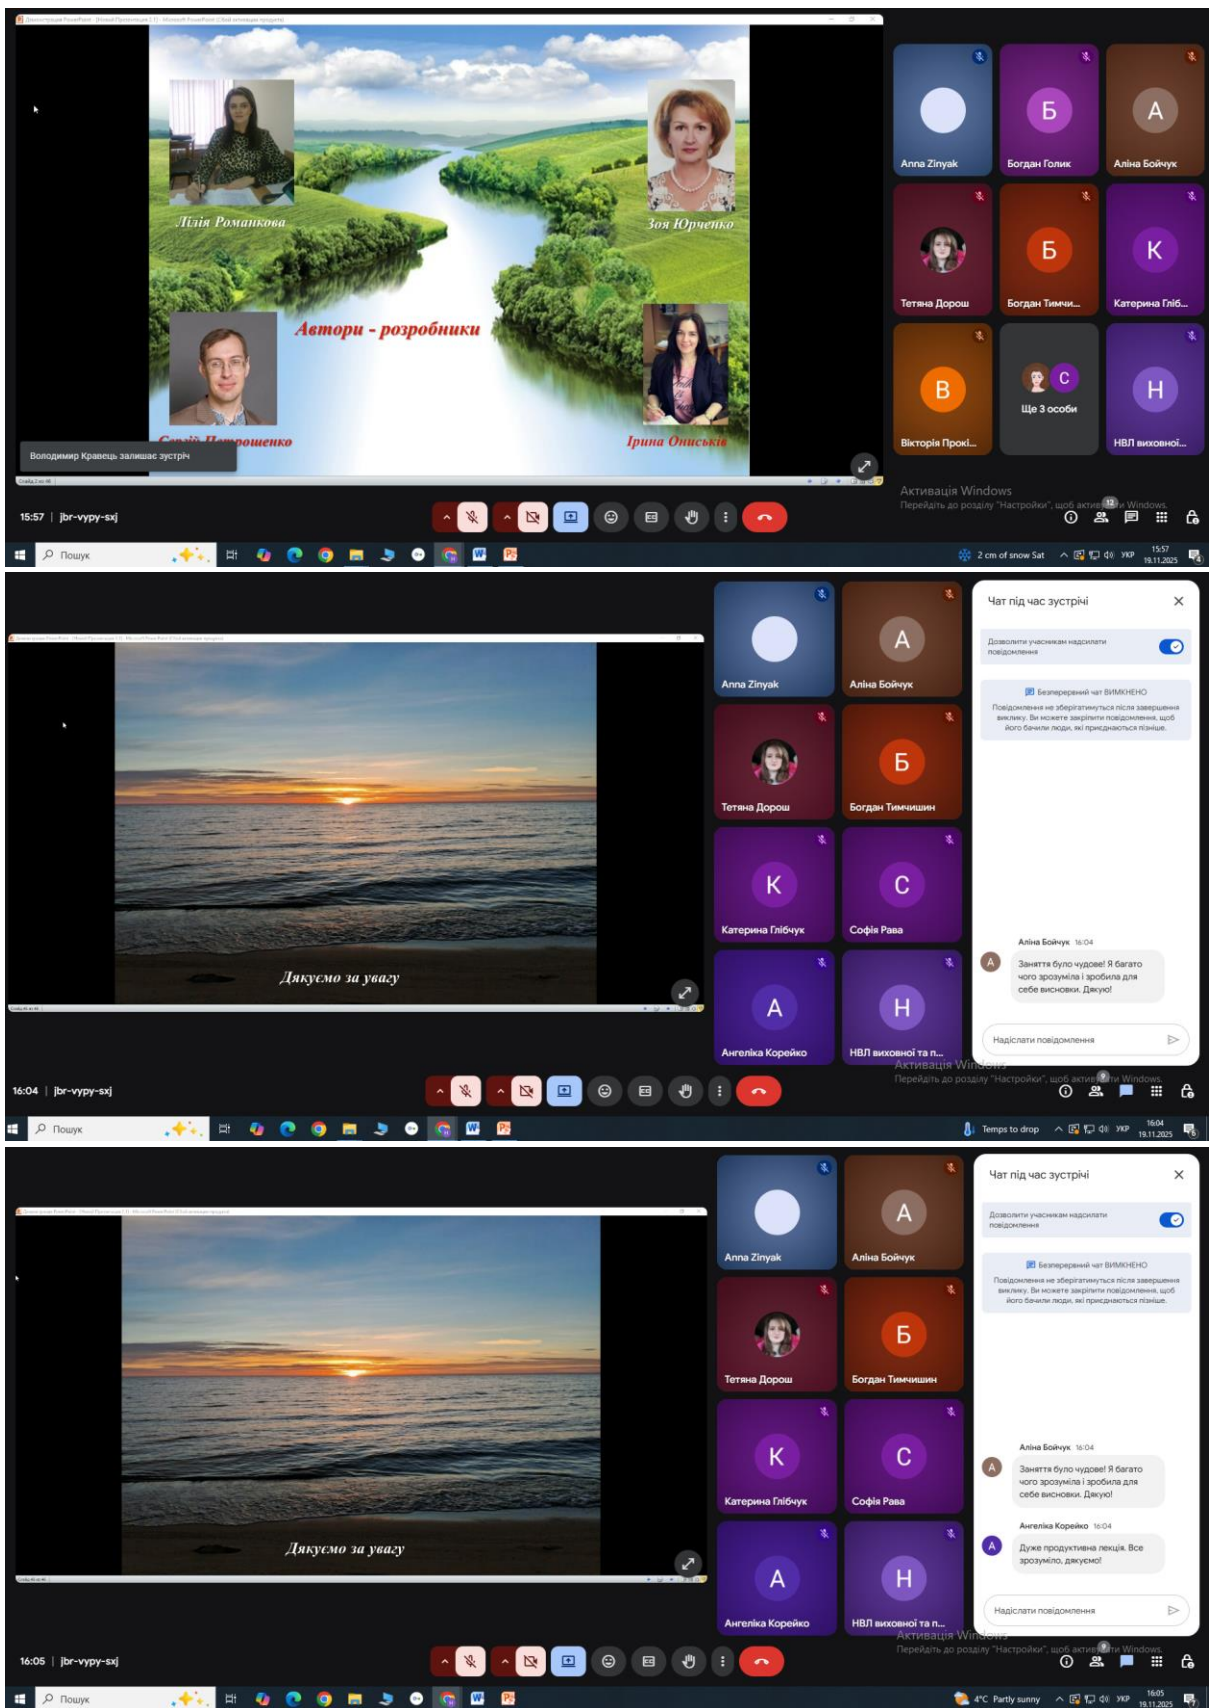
Лілія Романкова

Зоя Юрченко

Автори - розробники

Сергій Петрошенко

Ірина Ониськів

Володимир Кравець залишає зустріч

Anna Zinyak
Богдан Голик
Аліна Бойчук
Тетяна Дорош
Богдан Тимчи...
Катерина Гліб...
Вікторія Прокі...
Ще 3 особи
НВЛ виховної...

Активація Windows
Перейдіть до розділу "Настройки", щоб активувати Windows.

15:57 | jbr-vypy-sxj

Пошук
2 cm of snow Sat
УКР
15:57
19.11.2025

Anna Zinyak
Аліна Бойчук
Тетяна Дорош
Богдан Тимчишин
Катерина Глібчук
Софія Рава
Ангеліка Корейко
НВЛ виховної та п...

Дякуємо за увагу

Чат під час зустрічі

Дозволити учасникам надсилати повідомлення

Безперервний чат ВИМКНЕНО
Повідомлення не зберігатимуться після завершення виклику. Ви можете закріпити повідомлення, щоб його бачили люди, які приєднаються пізніше.

Аліна Бойчук 16:04
Заняття було чудове! Я багато чого зрозуміла і зробила для себе висновки. Дякую!

Надіслати повідомлення

Активація Windows
Перейдіть до розділу "Настройки", щоб активувати Windows.

16:04 | jbr-vypy-sxj

Пошук
Temps to drop
УКР
16:04
19.11.2025

Anna Zinyak
Аліна Бойчук
Тетяна Дорош
Богдан Тимчишин
Катерина Глібчук
Софія Рава
Ангеліка Корейко
НВЛ виховної та п...

Дякуємо за увагу

Чат під час зустрічі

Дозволити учасникам надсилати повідомлення

Безперервний чат ВИМКНЕНО
Повідомлення не зберігатимуться після завершення виклику. Ви можете закріпити повідомлення, щоб його бачили люди, які приєднаються пізніше.

Аліна Бойчук 16:04
Заняття було чудове! Я багато чого зрозуміла і зробила для себе висновки. Дякую!

Ангеліка Корейко 16:04
Дуже продуктивна лекція. Все зрозуміло, дякуємо!

Надіслати повідомлення

Активація Windows
Перейдіть до розділу "Настройки", щоб активувати Windows.

16:05 | jbr-vypy-sxj

Пошук
4°C Partly sunny
УКР
16:05
19.11.2025